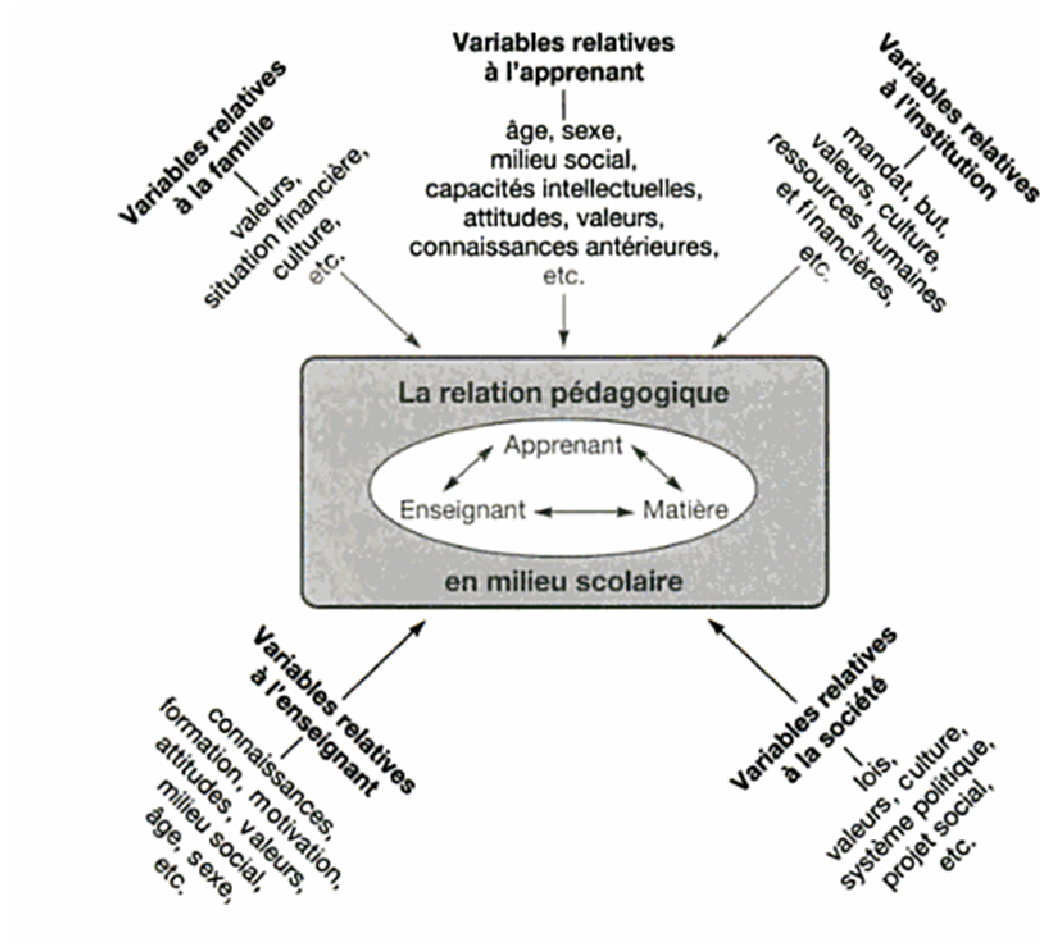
Variables relatives à la famille

valeurs, situation financière, culture, etc.

Variables relatives à l'apprenant

âge, sexe, milieu social, capacités intellectuelles, attitudes, valeurs, connaissances antérieures, etc.

Variables relatives à l'institution

mandat, but, valeurs, culture, ressources humaines et financières, etc.

La relation pédagogique

Apprenant

Enseignant

Matière

en milieu scolaire

Variables relatives à l'enseignant

connaissances, formation, motivation, attitudes, valeurs, milieu social, âge, sexe, etc.

Variables relatives à la société

lois, valeurs, culture, système politique, projet social, etc.